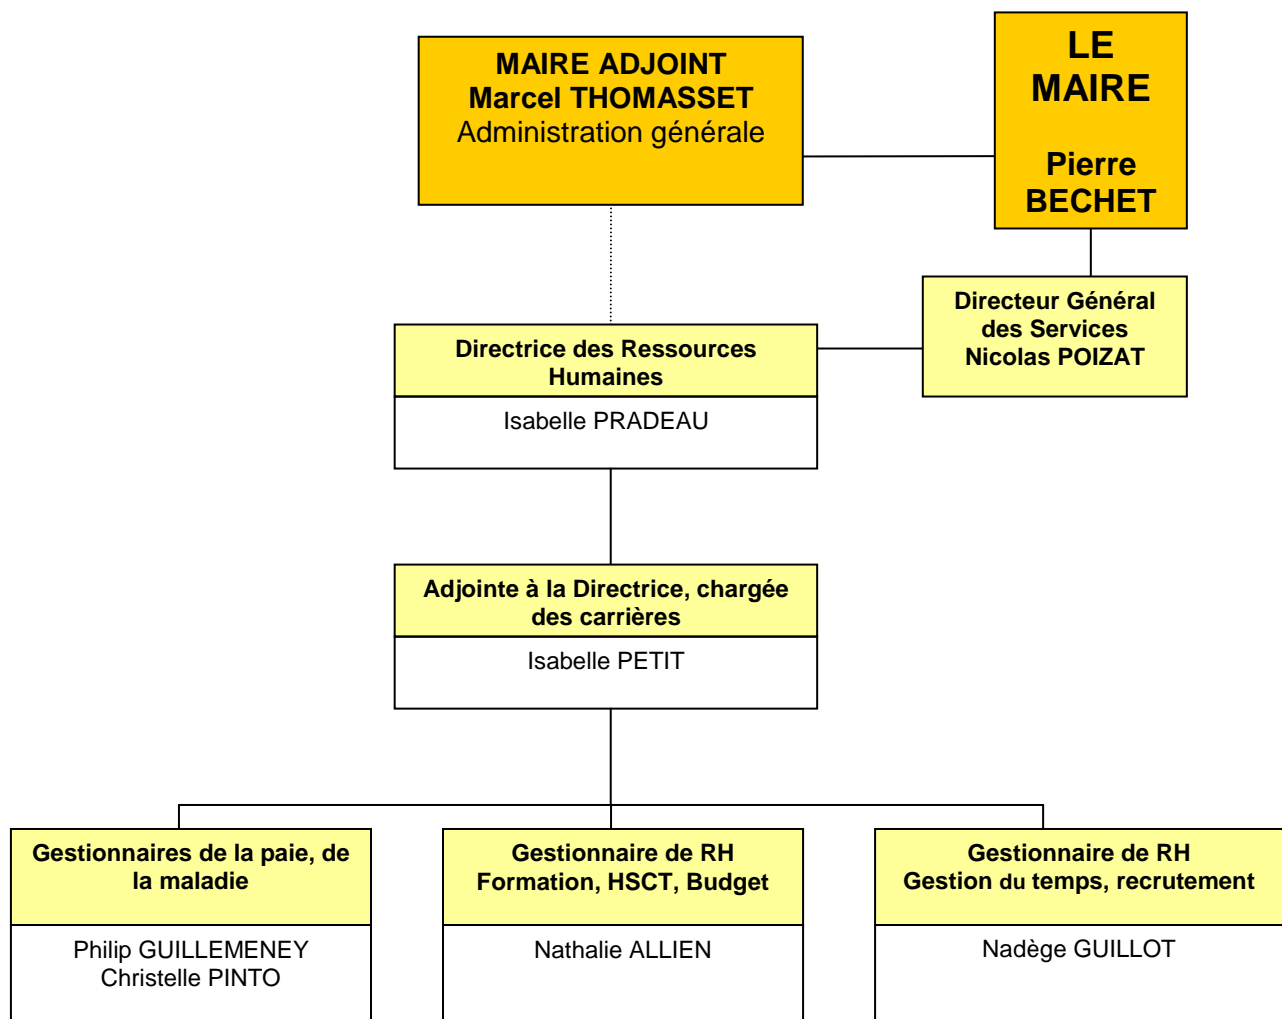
MAIRE ADJOINT
Marcel THOMASSET
Administration générale

LE MAIRE

Pierre BECHET

Directeur Général des Services
Nicolas POIZAT

Directrice des Ressources Humaines

Isabelle PRADEAU

Adjointe à la Directrice, chargée des carrières

Isabelle PETIT

Gestionnaires de la paie, de la maladie

Philip GUILLEMENEY
Christelle PINTO

Gestionnaire de RH
Formation, HSCT, Budget

Nathalie ALLIEN

Gestionnaire de RH
Gestion du temps, recrutement

Nadège GUILLOT